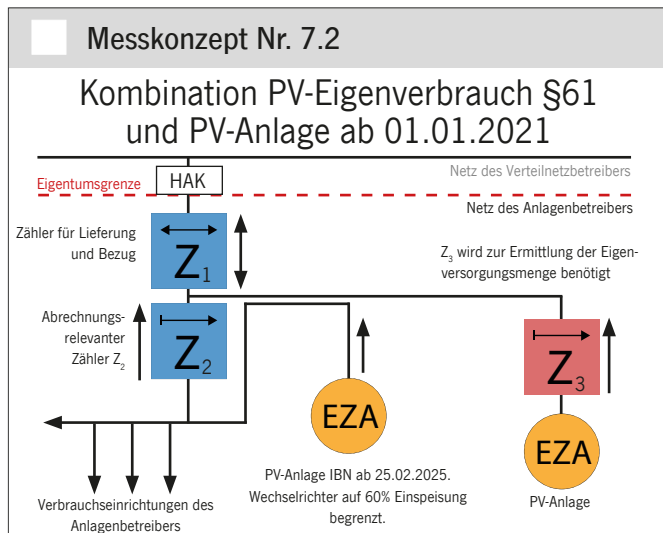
Messkonzept Nr. 7.2

Kombination PV-Eigenverbrauch §61 und PV-Anlage ab 01.01.2021

Netz des Verteilnetzbetreibers

Eigentumsgrenze

HAK

Netz des Anlagenbetreibers

Zähler für Lieferung und Bezug

$Z_1$

$Z_3$ wird zur Ermittlung der Eigenversorgungsmenge benötigt

Abrechnungsrelevanter Zähler $Z_2$

$Z_2$

$Z_3$

EZA

EZA

PV-Anlage IBN ab 25.02.2025. Wechselrichter auf 60% Einspeisung begrenzt.

PV-Anlage

Verbrauchseinrichtungen des Anlagenbetreibers